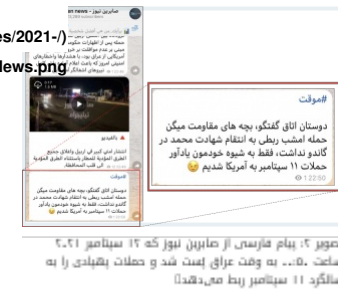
صابرين نيوز - Sabreen news
es/2021-/)
ews.png
حمله پس از اظهارات منقوص
ضمن عدم موافقت بر خروج
آمریکایی از عراق بود. با هشدارها و اطلاع‌رسانی
آمریکا پیش از حمله بود...
نیروهای اشغالگر
انتشار
#موقت
دوستان اتاق گفتگو، بچه های مقاومت میگن حمله امشب ربطی به انتقام شهادت محمد در گاندو نداشت، فقط به شیوه خودمون یادآور حملات ۱۱ سپتامبر به آمریکا شدیم 😉
1:22:50
#موقت
دوستان اتاق گفتگو، بچه های مقاومت میگن حمله امشب ربطی به انتقام شهادت محمد در گاندو نداشت، فقط به شیوه خودمون یادآور حملات ۱۱ سپتامبر به آمریکا شدیم 😉
صویر ۲: پیام فارسی از صابرین نیوز که ۱۲ سپتامبر ۲۰۲۱ ساعت ...، به وقت عراق پست شد و حملات پهپادی را به سالگرد ۱۱ سپتامبر ربط می‌دهد